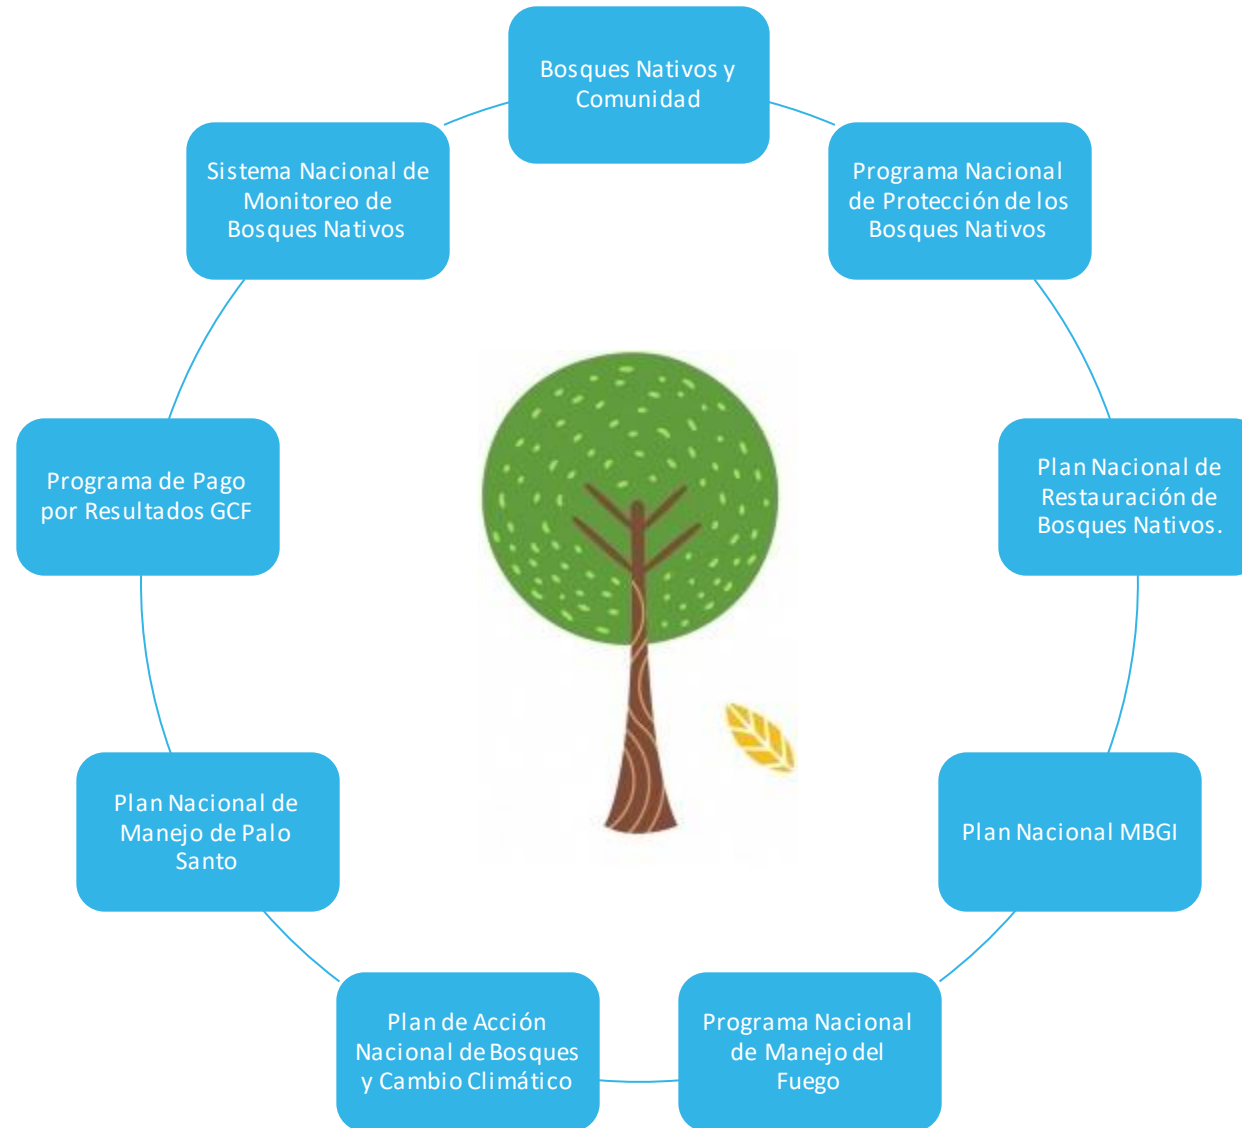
Bosques Nativos y Comunidad

Programa Nacional de Protección de los Bosques Nativos

Plan Nacional de Restauración de Bosques Nativos.

Plan Nacional MBGI

Programa Nacional de Manejo del Fuego

Plan de Acción Nacional de Bosques y Cambio Climático

Plan Nacional de Manejo de Palo Santo

Programa de Pago por Resultados GCF

Sistema Nacional de Monitoreo de Bosques Nativos